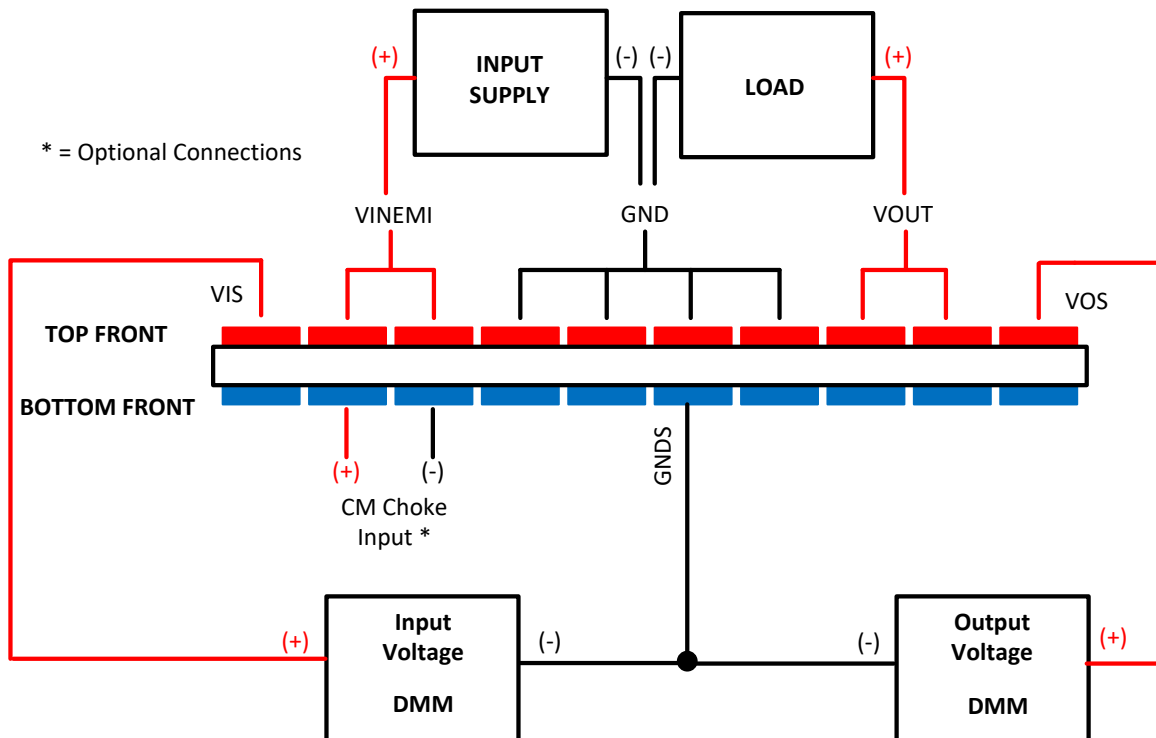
(+)

INPUT SUPPLY

(-) (-)

LOAD

(+)

* = Optional Connections

VINEMI

GND

VOUT

VIS

VOS

TOP FRONT

BOTTOM FRONT

GNDS

(+) (-)

CM Choke Input *

(+)

Input Voltage

DMM

(-)

(-)

Output Voltage

DMM

(+)